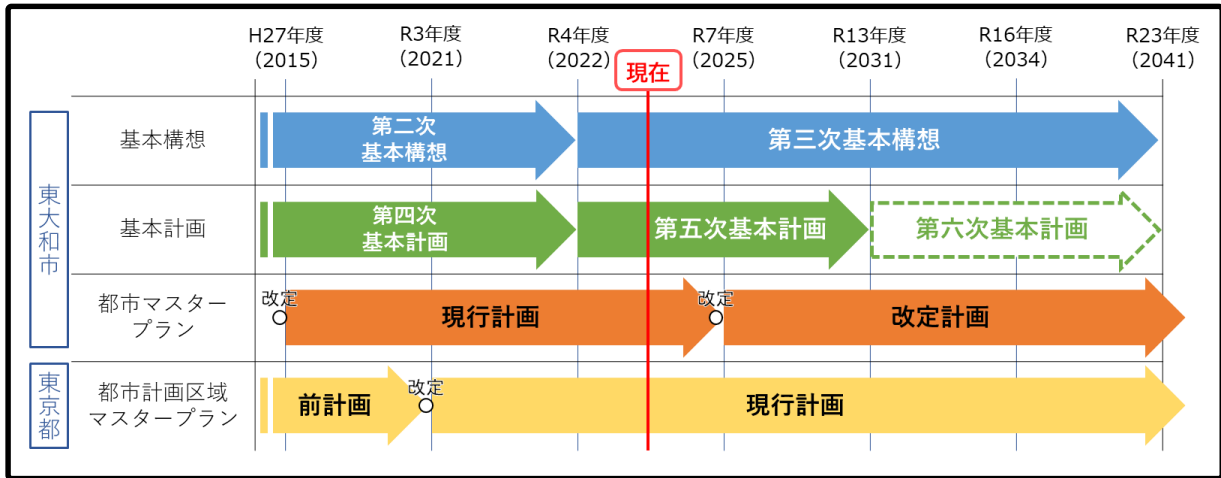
| | | H27年度 (2015) | R3年度 (2021) | R4年度 (2022) | 現在 | R7年度 (2025) | R13年度 (2031) | R16年度 (2034) | R23年度 (2041) |
|---|---|---|---|---|---|---|---|---|---|
| 東大和市 | 基本構想 | 第二次基本構想 | | 第三次基本構想 | | | | | |
| 東大和市 | 基本計画 | 第四次基本計画 | | 第五次基本計画 | | | 第六次基本計画 | | |
| 東大和市 | 都市マスタープラン | 改定 現行計画 | | | | 改定 改定計画 | | | |
| 東京都 | 都市計画区域マスタープラン | 前計画 | 改定 現行計画 | | | | | | |